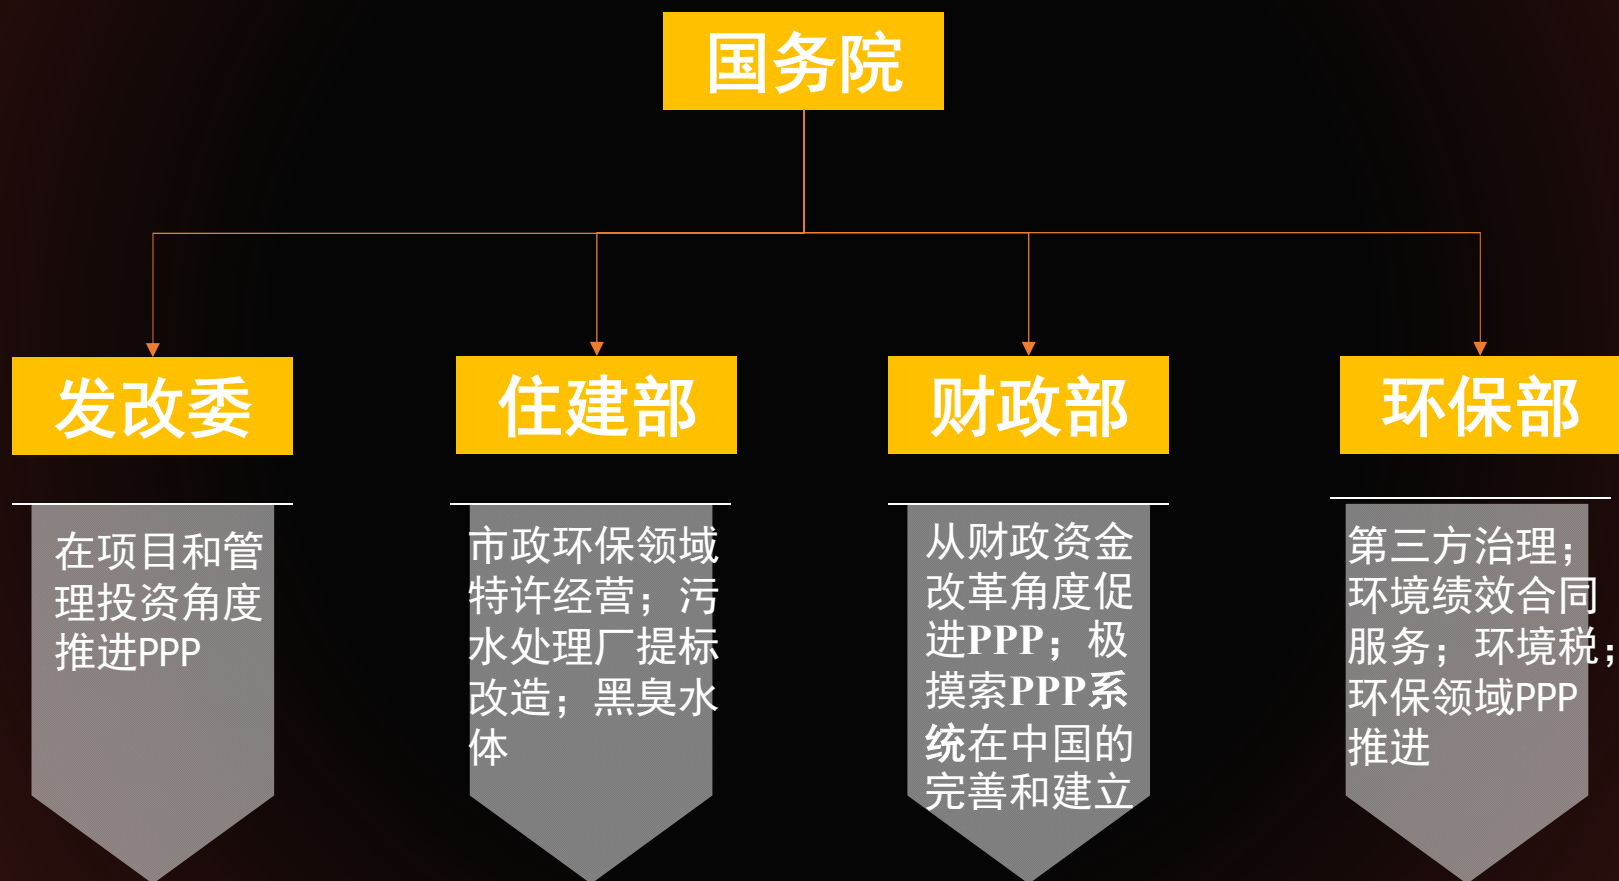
国务院

发改委

在项目和管理投资角度推进PPP

住建部

市政环保领域特许经营；污水处理厂提标改造；黑臭水体

财政部

从财政资金改革角度促进PPP；极摸索PPP系统在中国的完善和建立

环保部

第三方治理；环境绩效合同服务；环境税；环保领域PPP推进